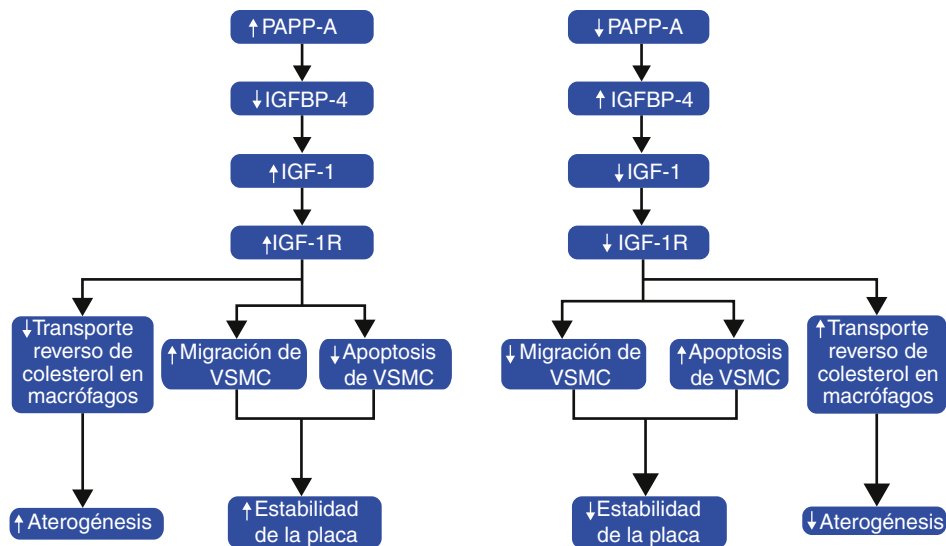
↑PAPP-A

↓IGFBP-4

↑IGF-1

↑IGF-1R

↓Transporte reverso de colesterol en macrófagos

↑Migración de VSMC

↓Apoptosis de VSMC

↑Aterogénesis

↑Estabilidad de la placa

↓PAPP-A

↑IGFBP-4

↓IGF-1

↓IGF-1R

↓Migración de VSMC

↑Apoptosis de VSMC

↑Transporte reverso de colesterol en macrófagos

↓Estabilidad de la placa

↓Aterogénesis